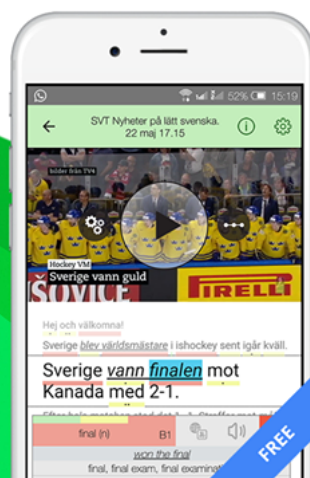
52% 15:19

SVT Nyheter på lätt svenska.
22 maj 17.15

bilder från TV4

Hockey VM
Sverige vann guld

ŠOVICE
PIRELLI

Hej och välkomna!

Sverige blev världsmästare i ishockey sent igår kväll.

Sverige vann finalen mot Kanada med 2-1.

Efter hela matchen stod det 1 - 1. Straffar mot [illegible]

final (n) B1

won the final

final, final exam, final examinat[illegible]

FREE